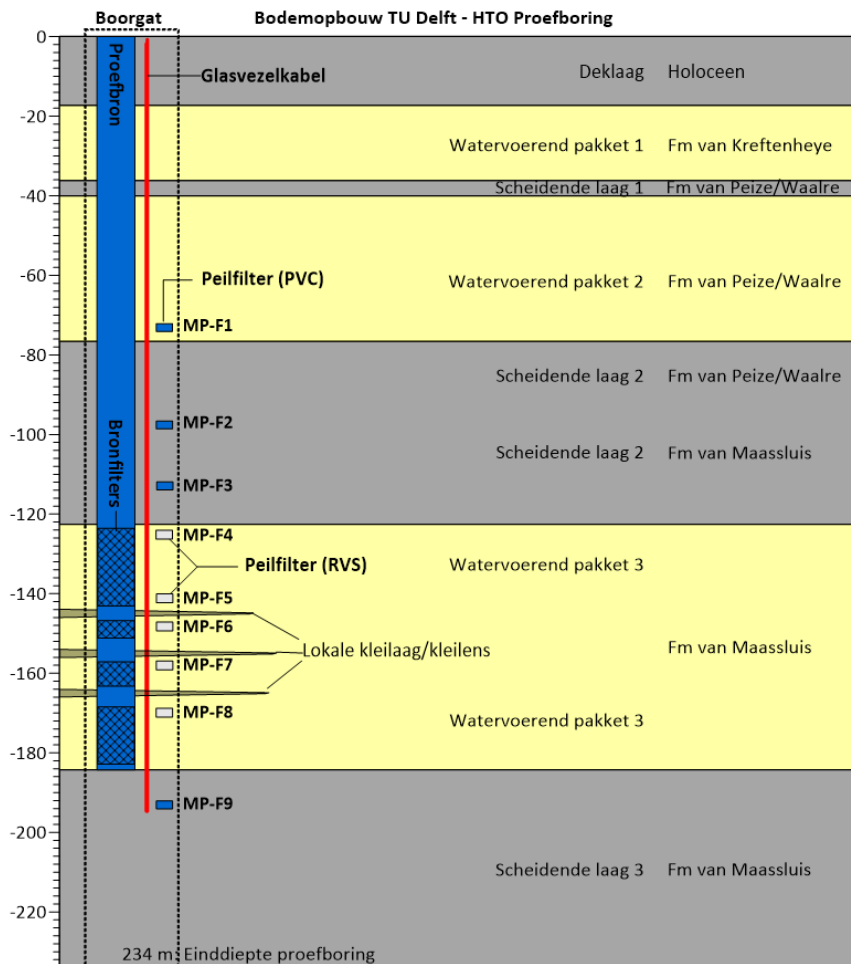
Boorgat

Bodemopbouw TU Delft - HTO Proefboring

0
-20
-40
-60
-80
-100
-120
-140
-160
-180
-200
-220

Proefbron

Glasvezelkabel

Deklaag Holoceen

Watervoerend pakket 1 Fm van Kreftenheye

Scheidende laag 1 Fm van Peize/Waalre

Peilfilter (PVC)

Watervoerend pakket 2 Fm van Peize/Waalre

MP-F1

Scheidende laag 2 Fm van Peize/Waalre

MP-F2

Bronfilters

Scheidende laag 2 Fm van Maassluis

MP-F3

MP-F4

Peilfilter (RVS)

Watervoerend pakket 3

MP-F5

MP-F6

Lokale kleilaag/kleilens

Fm van Maassluis

MP-F7

MP-F8

Watervoerend pakket 3

MP-F9

Scheidende laag 3 Fm van Maassluis

234 m: Einddiepte proefboring